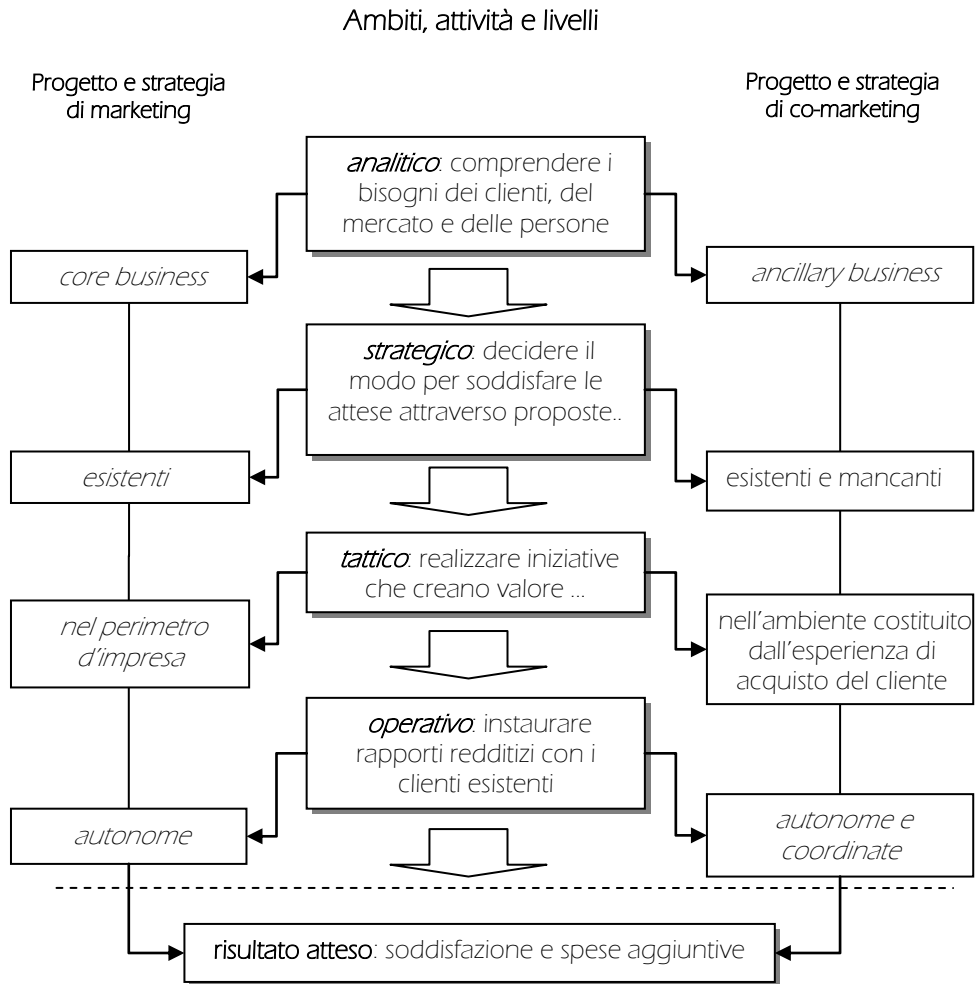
Ambiti, attività e livelli

Progetto e strategia di marketing

Progetto e strategia di co-marketing

analitico: comprendere i bisogni dei clienti, del mercato e delle persone

core business

ancillary business

strategico: decidere il modo per soddisfare le attese attraverso proposte..

esistenti

esistenti e mancanti

tattico: realizzare iniziative che creano valore ...

nel perimetro d'impresa

nell'ambiente costituito dall'esperienza di acquisto del cliente

operativo: instaurare rapporti redditizi con i clienti esistenti

autonome

autonome e coordinate

risultato atteso: soddisfazione e spese aggiuntive